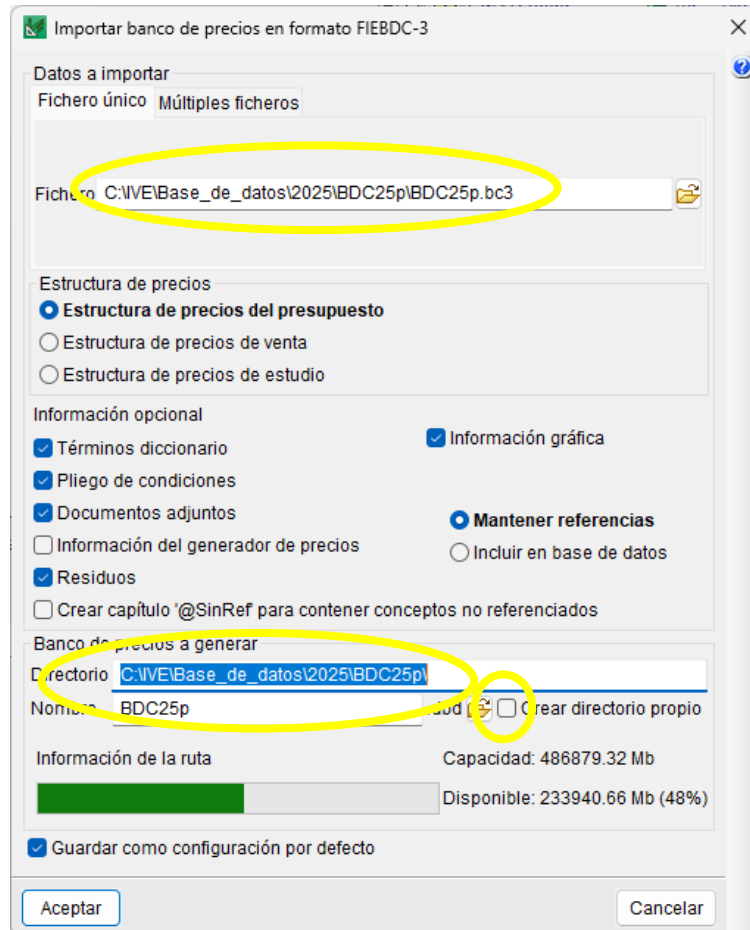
Importar banco de precios en formato FIEBDC-3

Datos a importar

Fichero único
Múltiples ficheros

Fichero C:\IVE\Base_de_datos\2025\BDC25p\BDC25p.bc3

Estructura de precios

Estructura de precios del presupuesto
Estructura de precios de venta
Estructura de precios de estudio

Información opcional

Términos diccionario
Pliego de condiciones
Documentos adjuntos
Información del generador de precios
Residuos
Crear capítulo '@SinRef para contener conceptos no referenciados

Información gráfica

Mantener referencias
Incluir en base de datos

Banco de precios a generar

Directorio C:\IVE\Base_de_datos\2025\BDC25p\
Nombre BDC25p .bd
Crear directorio propio

Información de la ruta
Capacidad: 486879.32 Mb
Disponible: 233940.66 Mb (48%)

Guardar como configuración por defecto

Aceptar
Cancelar